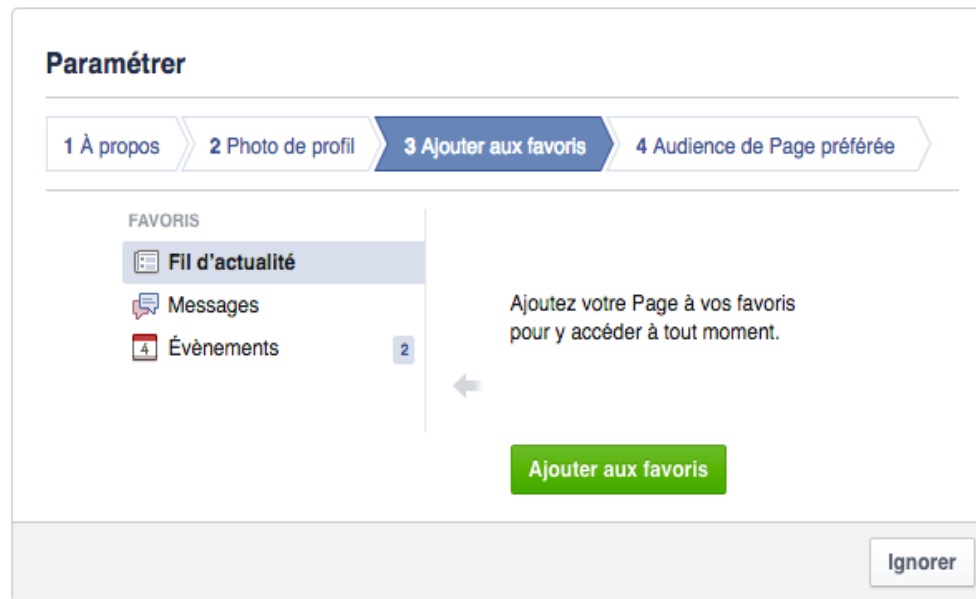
Paramétrer

1 À propos
2 Photo de profil
3 Ajouter aux favoris
4 Audience de Page préférée

FAVORIS
Fil d'actualité
Messages
4 Évènements 2

Ajoutez votre Page à vos favoris pour y accéder à tout moment.

Ajouter aux favoris

Ignorer